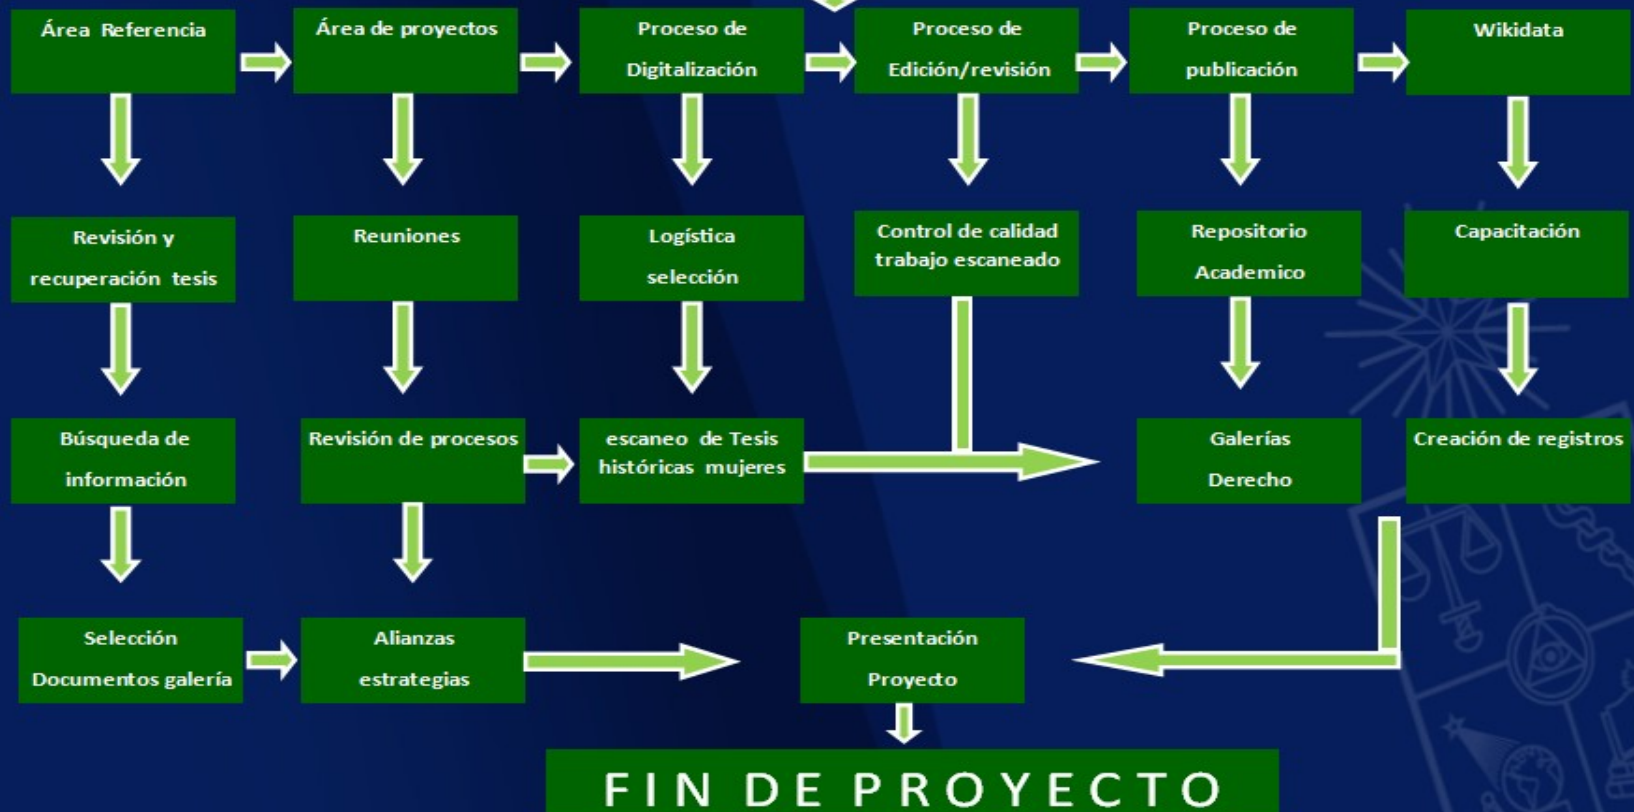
Área Referencia

Área de proyectos

Proceso de Digitalización

Proceso de Edición/revisión

Proceso de publicación

Wikidata

Revisión y recuperación tesis

Reuniones

Logística selección

Control de calidad trabajo escaneado

Repositorio Academico

Capacitación

Búsqueda de información

Revisión de procesos

escaneo de Tesis históricas mujeres

Galerías Derecho

Creación de registros

Selección Documentos galería

Alianzas estrategias

Presentación Proyecto

FIN DE PROYECTO